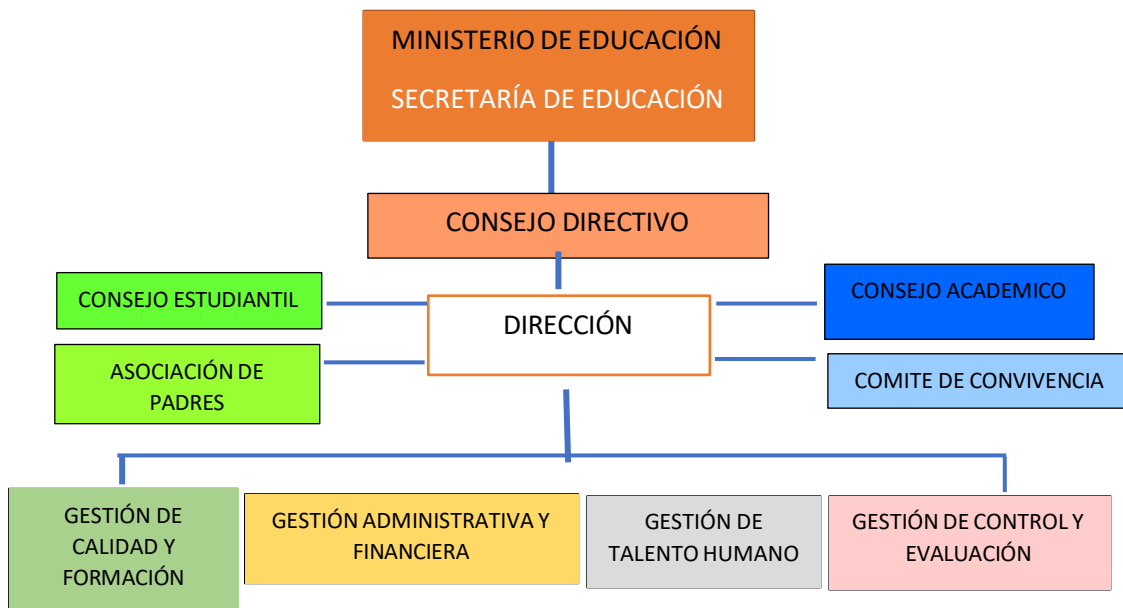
MINISTERIO DE EDUCACIÓN

SECRETARÍA DE EDUCACIÓN

CONSEJO DIRECTIVO

CONSEJO ESTUDIANTIL

DIRECCIÓN

CONSEJO ACADEMICO

ASOCIACIÓN DE PADRES

COMITE DE CONVIVENCIA

GESTIÓN DE CALIDAD Y FORMACIÓN

GESTIÓN ADMINISTRATIVA Y FINANCIERA

GESTIÓN DE TALENTO HUMANO

GESTIÓN DE CONTROL Y EVALUACIÓN